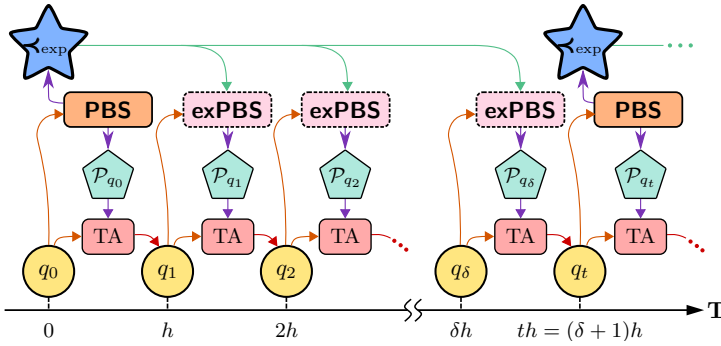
$\prec_{\text{exp}}$

$\prec_{\text{exp}}$

PBS

exPBS

exPBS

exPBS

PBS

$\mathcal{P}_{q_0}$

$\mathcal{P}_{q_1}$

$\mathcal{P}_{q_2}$

$\mathcal{P}_{q_\delta}$

$\mathcal{P}_{q_t}$

TA

TA

TA

TA

TA

$q_0$

$q_1$

$q_2$

$q_\delta$

$q_t$

0

$h$

$2h$

$\delta h$

$th = (\delta + 1)h$

T